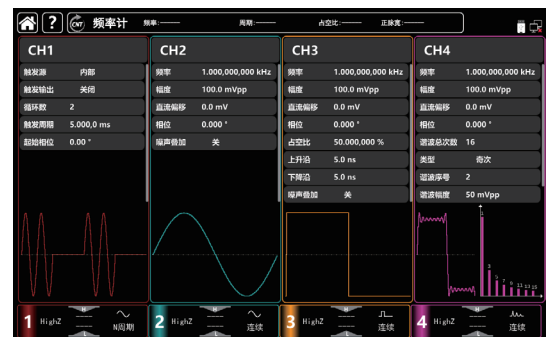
频率计 频率:——— 周期:——— 占空比:——— 正脉宽:———

CH1
触发源 内部
触发输出 关闭
循环数 2
触发周期 5.000,0 ms
起始相位 0.00 °

CH2
频率 1.000,000,000 kHz
幅度 100.0 mVpp
直流偏移 0.0 mV
相位 0.000 °
噪声叠加 关

CH3
频率 1.000,000,000 kHz
幅度 100.0 mVpp
直流偏移 0.0 mV
相位 0.000 °
占空比 50.000,000 %
上升沿 5.0 ns
下降沿 5.0 ns
噪声叠加 关

CH4
频率 1.000,000,000 kHz
幅度 100.0 mVpp
直流偏移 0.0 mV
相位 0.000 °
谐波总次数 16
类型 奇次
谐波序号 2
谐波幅度 50 mVpp

1 3 5 7 9 11 13 15

1 HighZ N周期
2 HighZ 连续
3 HighZ 连续
4 HighZ 连续